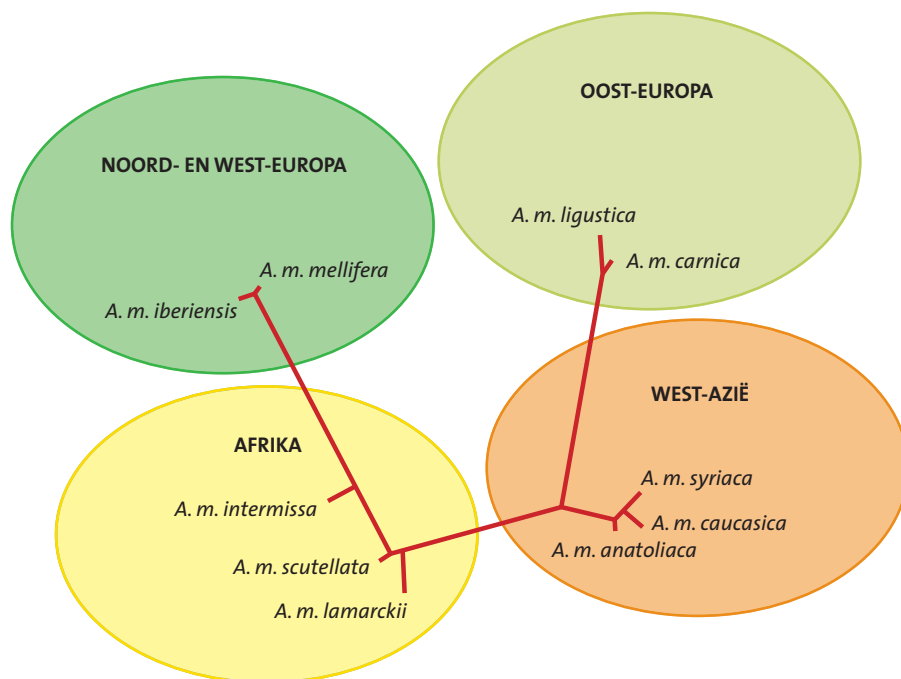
OOST-EUROPA

NOORD- EN WEST-EUROPA

A. m. ligustica

A. m. carnica

A. m. mellifera

A. m. iberiensis

WEST-AZIË

AFRIKA

A. m. syriaca

A. m. intermissa

A. m. caucasica

A. m. anatoliaca

A. m. scutellata

A. m. lamarckii